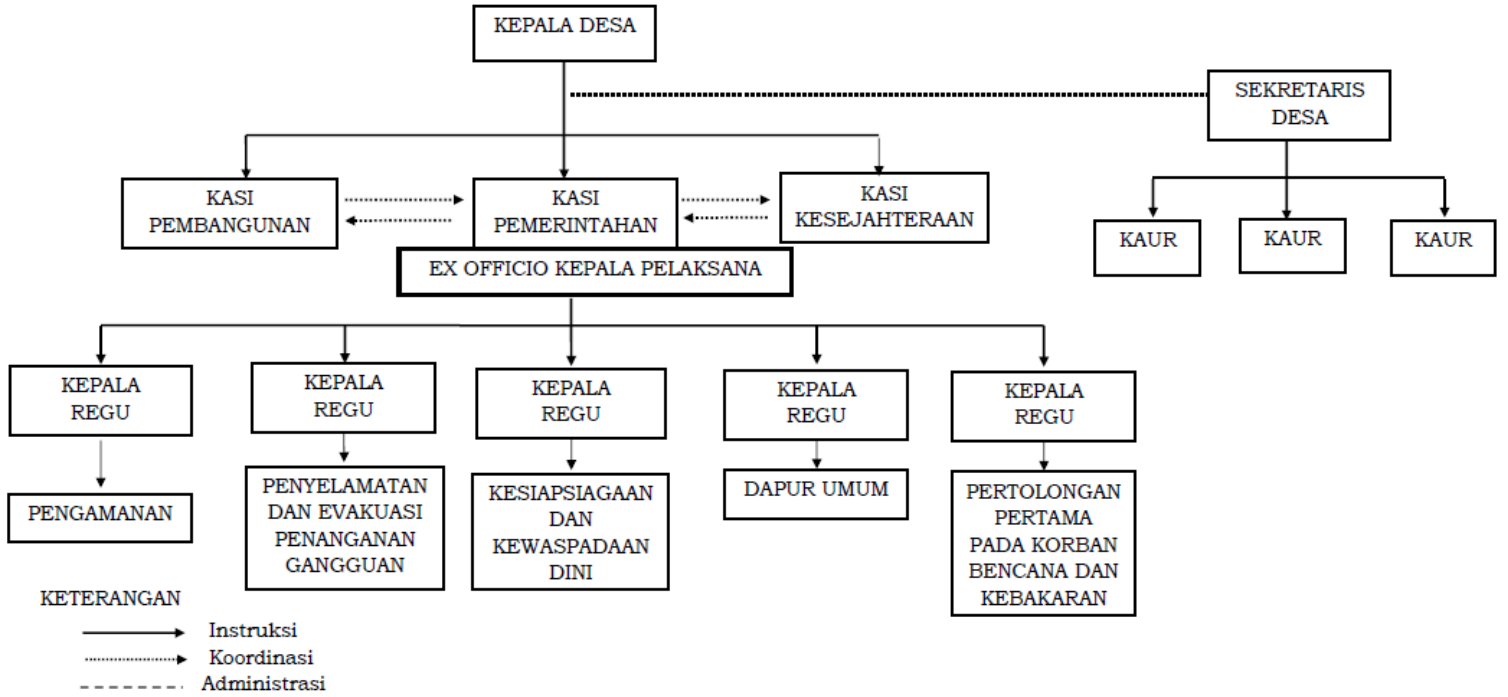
KEPALA DESA

SEKRETARIS DESA

KASI PEMBANGUNAN

KASI PEMERINTAHAN

KASI KESEJAHTERAAN

KAUR

KAUR

KAUR

EX OFFICIO KEPALA PELAKSANA

KEPALA REGU

KEPALA REGU

KEPALA REGU

KEPALA REGU

KEPALA REGU

PENGAMANAN

PENYELAMATAN DAN EVAKUASI PENANGANAN GANGGUAN

KESIAPSIAGAAN DAN KEWASPADAAN DINI

DAPUR UMUM

PERTOLONGAN PERTAMA PADA KORBAN BENCANA DAN KEBAKARAN

KETERANGAN

Instruksi

Koordinasi

Administrasi